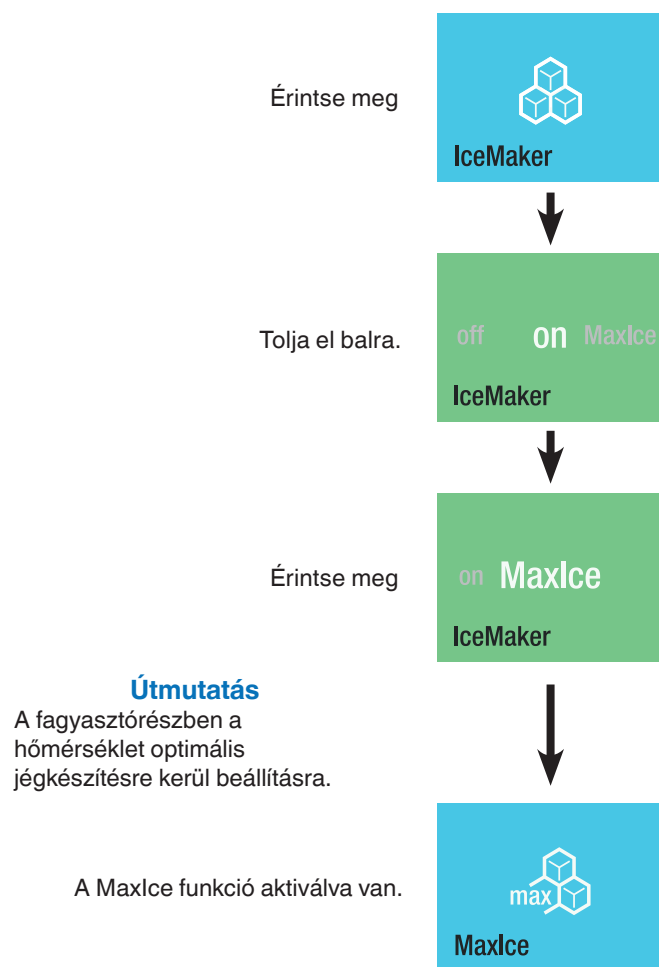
Érintse meg

IceMaker

Tolja el balra.

off on MaxIce

IceMaker

Érintse meg

on MaxIce

IceMaker

Útmutatás

A fagyasztórészben a hőmérséklet optimális jégkészítésre kerül beállításra.

A MaxIce funkció aktiválva van.

max

MaxIce